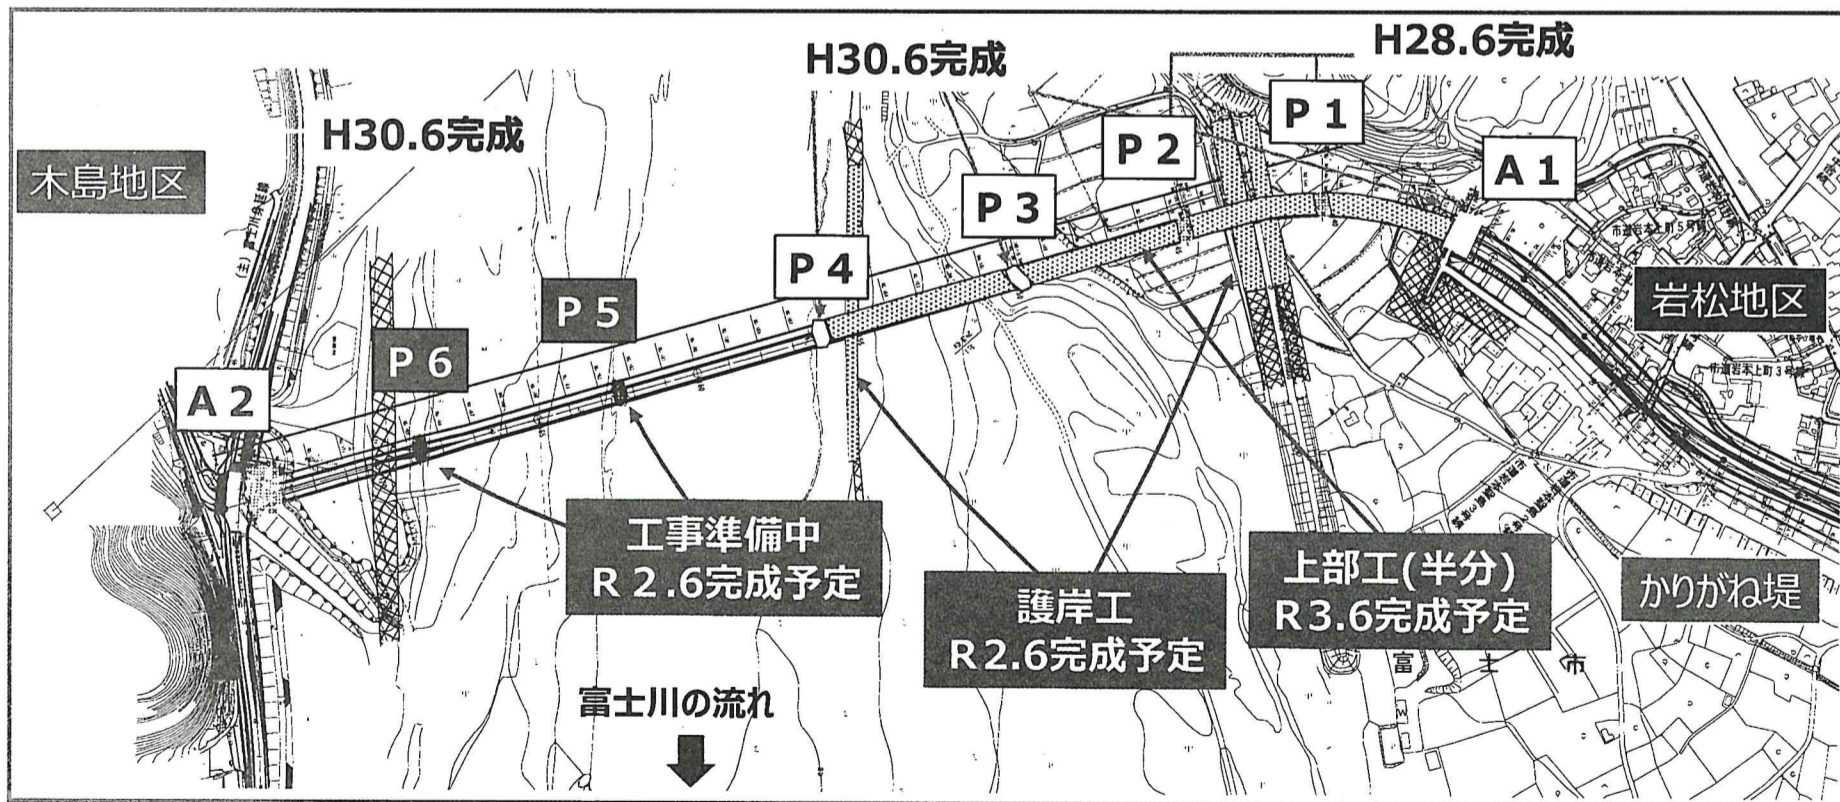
H28.6完成

H30.6完成

H30.6完成

木島地区

P 1

P 2

A 1

P 3

P 4

岩松地区

P 5

P 6

A 2

工事準備中
R 2.6完成予定

護岸工
R 2.6完成予定

上部工(半分)
R 3.6完成予定

かりがね堤

富　士　市

富士川の流れ